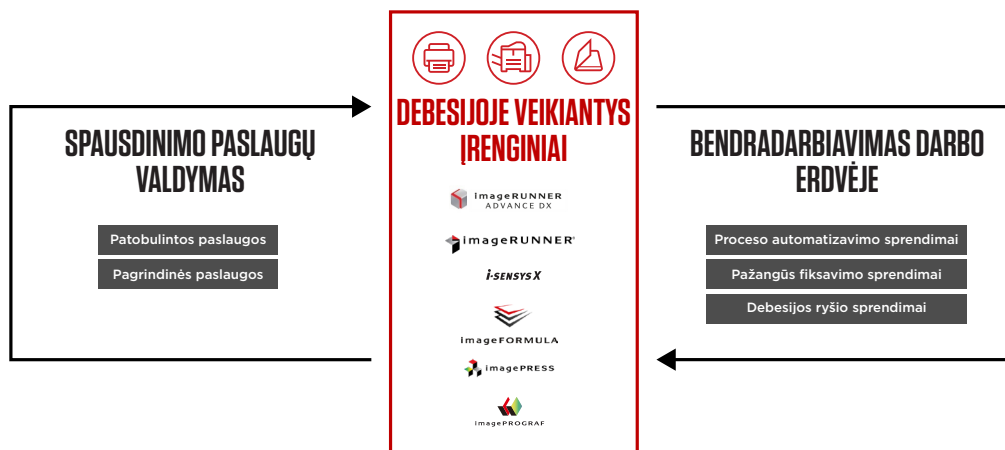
DEBESIJOJE VEIKIANTYS ĮRENGINIAI

imageRUNNER ADVANCE DX

imageRUNNER®

i-SENSYS X

imageFORMULA

imagePRESS

imagePROGRAF

SPAUSDINIMO PASLAUGŲ VALDYMAS

Patobulintos paslaugos

Pagrindinės paslaugos

BENDRADARBIAVIMAS DARBO ERDVĖJE

Proceso automatizavimo sprendimai

Pažangūs fiksavimo sprendimai

Debesijos ryšio sprendimai